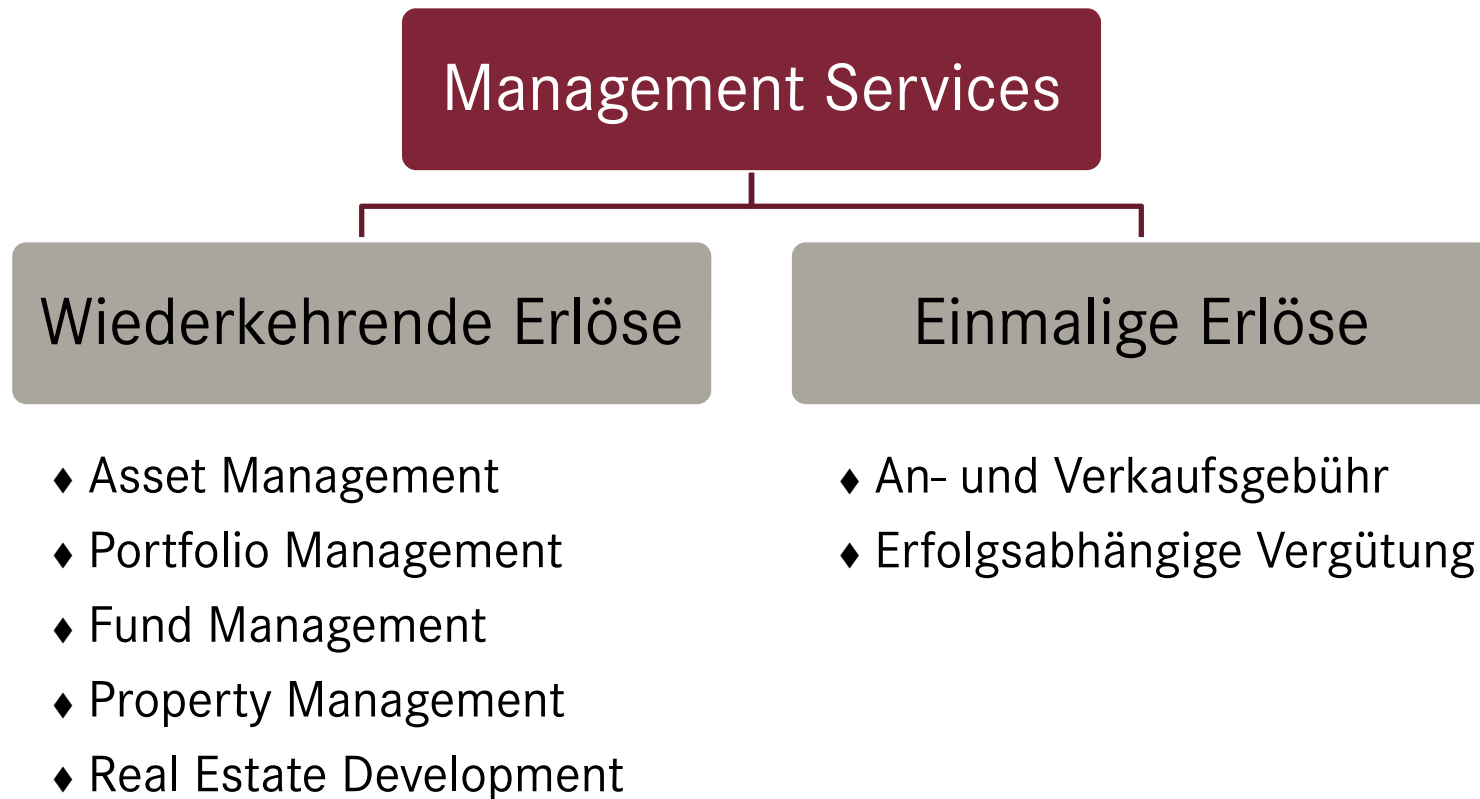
Management Services

Wiederkehrende Erlöse

- Asset Management
- Portfolio Management
- Fund Management
- Property Management
- Real Estate Development

Einmalige Erlöse

- An- und Verkaufsgebühr
- Erfolgsabhängige Vergütung